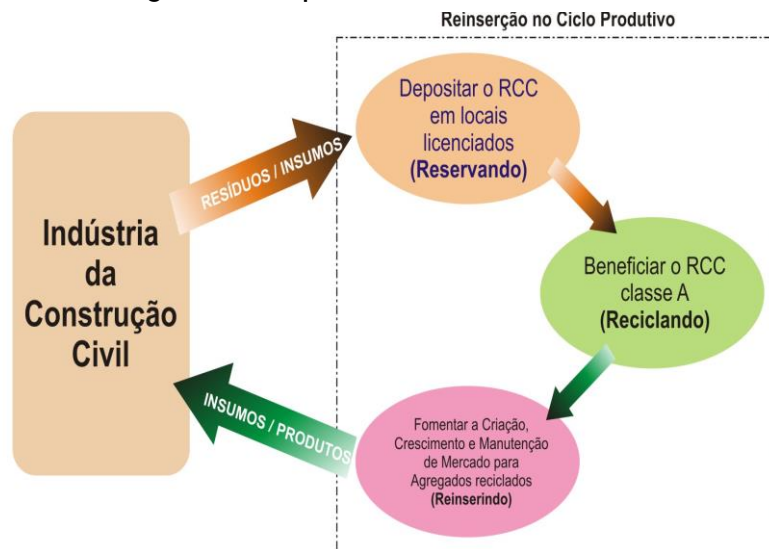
Reinserção no Ciclo Produtivo

Indústria da Construção Civil

RESÍDUOS / INSUMOS

Depositar o RCC em locais licenciados (Reservando)

Beneficiar o RCC classe A (Reciclando)

Fomentar a Criação, Crescimento e Manutenção de Mercado para Agregados reciclados (Reinserindo)

INSUMOS / PRODUTOS